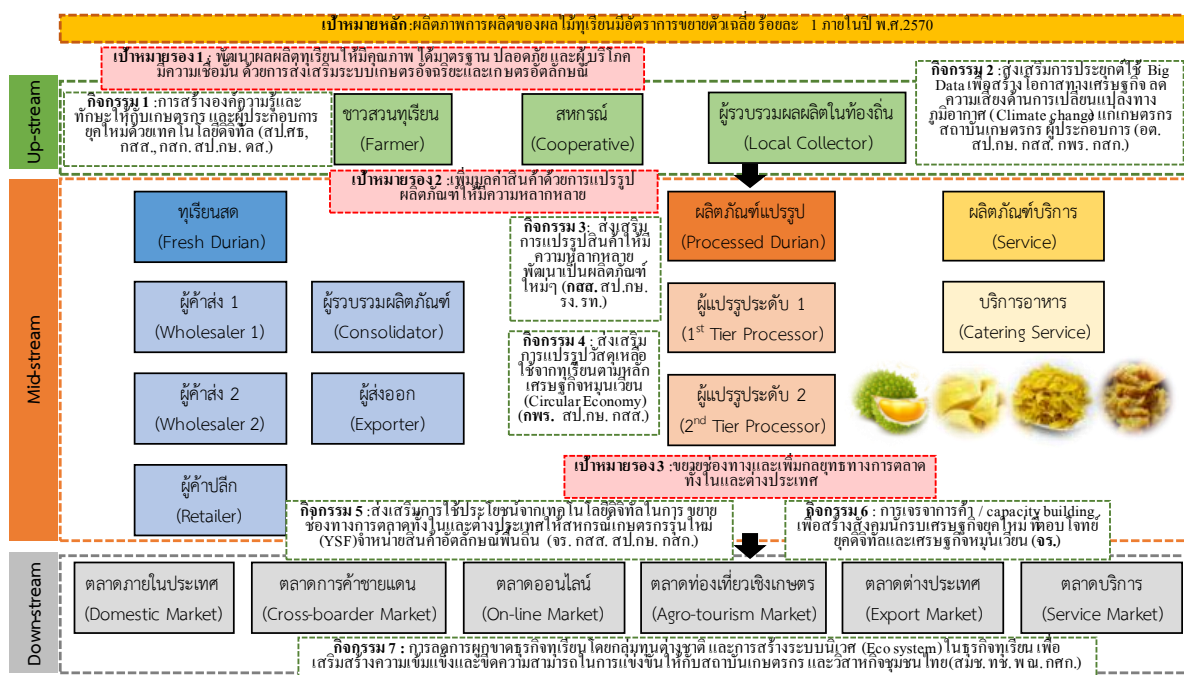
เป้าหมายหลัก:ผลิตภาพการผลิตของผลไม้ทุเรียนมีอัตราการขยายตัวเฉลี่ย ร้อยละ 1 ภายในปี พ.ศ.2570

เป้าหมายรอง 1 : พัฒนาผลผลิตทุเรียนให้มีคุณภาพ ได้มาตรฐาน ปลอดภัย และผู้บริโภคมีความเชื่อมั่น ด้วยการส่งเสริมระบบเกษตรอัจฉริยะและเกษตรอัตลักษณ์

Up-stream

กิจกรรม 1 :การสร้างองค์ความรู้และทักษะให้กับเกษตรกร และผู้ประกอบการยุคใหม่ด้วยเทคโนโลยีดิจิทัล (สป.สธ, กสส., กสก. สป.กษ. ดส.)

ชาวสวนทุเรียน
(Farmer)

สหกรณ์
(Cooperative)

ผู้รวบรวมผลผลิตในท้องถิ่น
(Local Collector)

กิจกรรม 2 :ส่งเสริมการประยุกต์ใช้ Big Data เพื่อสร้างโอกาสทางเศรษฐกิจ ลดความเสี่ยงด้านการเปลี่ยนแปลงทางภูมิอากาศ (Climate change) แก่เกษตรกร สถาบันเกษตรกร ผู้ประกอบการ (อต. สป.กษ. กสส. กพร. กสก.)

เป้าหมายรอง 2 :เพิ่มมูลค่าสินค้าด้วยการแปรรูปผลิตภัณฑ์ให้มีความหลากหลาย

Mid-stream

ทุเรียนสด
(Fresh Durian)

ผู้ค้าส่ง 1
(Wholesaler 1)

ผู้รวบรวมผลิตภัณฑ์
(Consolidator)

ผู้ค้าส่ง 2
(Wholesaler 2)

ผู้ส่งออก
(Exporter)

ผู้ค้าปลีก
(Retailer)

กิจกรรม 3: ส่งเสริมการแปรรูปสินค้าให้มีความหลากหลาย พัฒนาเป็นผลิตภัณฑ์ใหม่ๆ (กสส. สป.กษ. รง.รท.)

กิจกรรม 4 : ส่งเสริมการแปรรูปวัสดุเหลือใช้จากทุเรียนตามหลักเศรษฐกิจหมุนเวียน (Circular Economy) (กพร. สป.กษ. กสส.)

ผลิตภัณฑ์แปรรูป
(Processed Durian)

ผู้แปรรูประดับ 1
($1^{st}$ Tier Processor)

ผู้แปรรูประดับ 2
($2^{nd}$ Tier Processor)

ผลิตภัณฑ์บริการ
(Service)

บริการอาหาร
(Catering Service)

เป้าหมายรอง 3 :ขยายช่องทางและเพิ่มกลยุทธ์ทางการตลาดทั้งในและต่างประเทศ

กิจกรรม 5 :ส่งเสริมการใช้ประโยชน์จากเทคโนโลยีดิจิทัลในการ ขยายช่องทางการตลาดทั้งในและต่างประเทศให้สหกรณ์เกษตรกรรุ่นใหม่ (YSF)จำหน่ายสินค้าอัตลักษณ์พื้นถิ่น (จร. กสส. สป.กษ. กสก.)

กิจกรรม 6 : การเจรจาการค้า / capacity building เพื่อสร้างสังคมนักรบเศรษฐกิจยุคใหม่ ที่ตอบโจทย์ยุคดิจิทัลและเศรษฐกิจหมุนเวียน (จร.)

Down-stream

ตลาดภายในประเทศ
(Domestic Market)

ตลาดการค้าชายแดน
(Cross-boarder Market)

ตลาดออนไลน์
(On-line Market)

ตลาดท่องเที่ยวเชิงเกษตร
(Agro-tourism Market)

ตลาดต่างประเทศ
(Export Market)

ตลาดบริการ
(Service Market)

กิจกรรม 7 : การลดการผูกขาดธุรกิจทุเรียน โดยกลุ่มทุนต่างชาติ และการสร้างระบบนิเวศ (Eco system) ในธุรกิจทุเรียน เพื่อเสริมสร้างความเข้มแข็งและขีดความสามารถในการแข่งขันให้กับสถาบันเกษตรกร และวิสาหกิจชุมชน ไทย(สมช. ทช. พณ. กสก.)